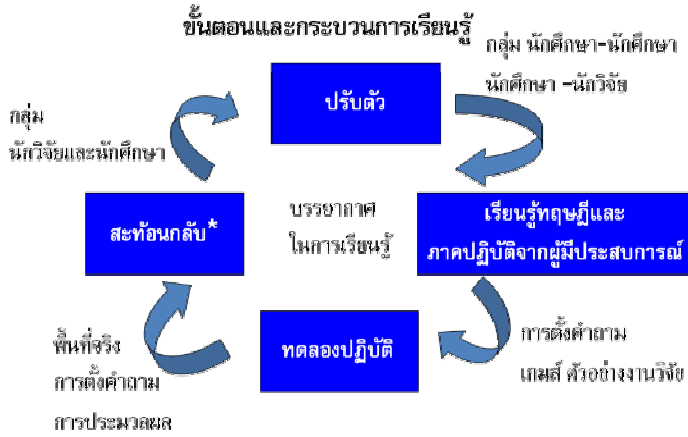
ขั้นตอนและกระบวนการเรียนรู้

ปรับตัว

กลุ่ม นักศึกษา-นักศึกษา นักศึกษา -นักวิจัย

กลุ่ม นักวิจัยและนักศึกษา

สะท้อนกลับ*

บรรยากาศ ในการเรียนรู้

เรียนรู้ทฤษฎีและ ภาคปฏิบัติจากผู้มีประสบการณ์

พื้นที่จริง การตั้งคำถาม การประมวลผล

ทดลองปฏิบัติ

การตั้งคำถาม เกมส์ ตัวอย่างงานวิจัย